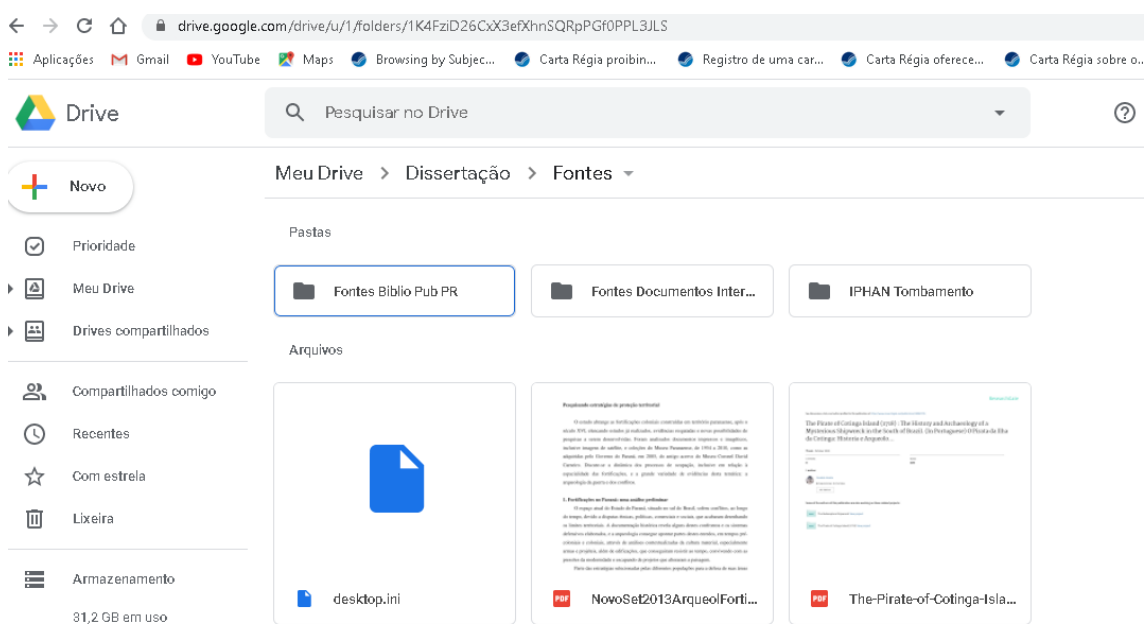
drive.google.com/drive/u/1/folders/1K4FziD26CxX3efXhnSQRpPGf0PPL3JLS

Aplicações Gmail YouTube Maps Browsing by Subjec... Carta Régia proibin... Registro de uma car... Carta Régia oferece... Carta Régia sobre o...

Drive

Pesquisar no Drive

Novo

Prioridade

Meu Drive

Drives compartilhados

Compartilhados comigo

Recentes

Com estrela

Lixeira

Armazenamento

31,2 GB em uso

Meu Drive > Dissertação > Fontes

Pastas

Fontes Biblio Pub PR

Fontes Documentos Inter...

IPHAN Tombamento

Arquivos

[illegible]

The Pirate of Cotinga Island (1718) - The History and Archaeology of a Mysterious Shipwreck in the South of Brazil. (In Portuguese) O Pirata da Ilha da Cotinga: História e Arqueolo...

desktop.ini

PDF NovoSet2013ArqueolForti...

PDF The-Pirate-of-Cotinga-Isla...